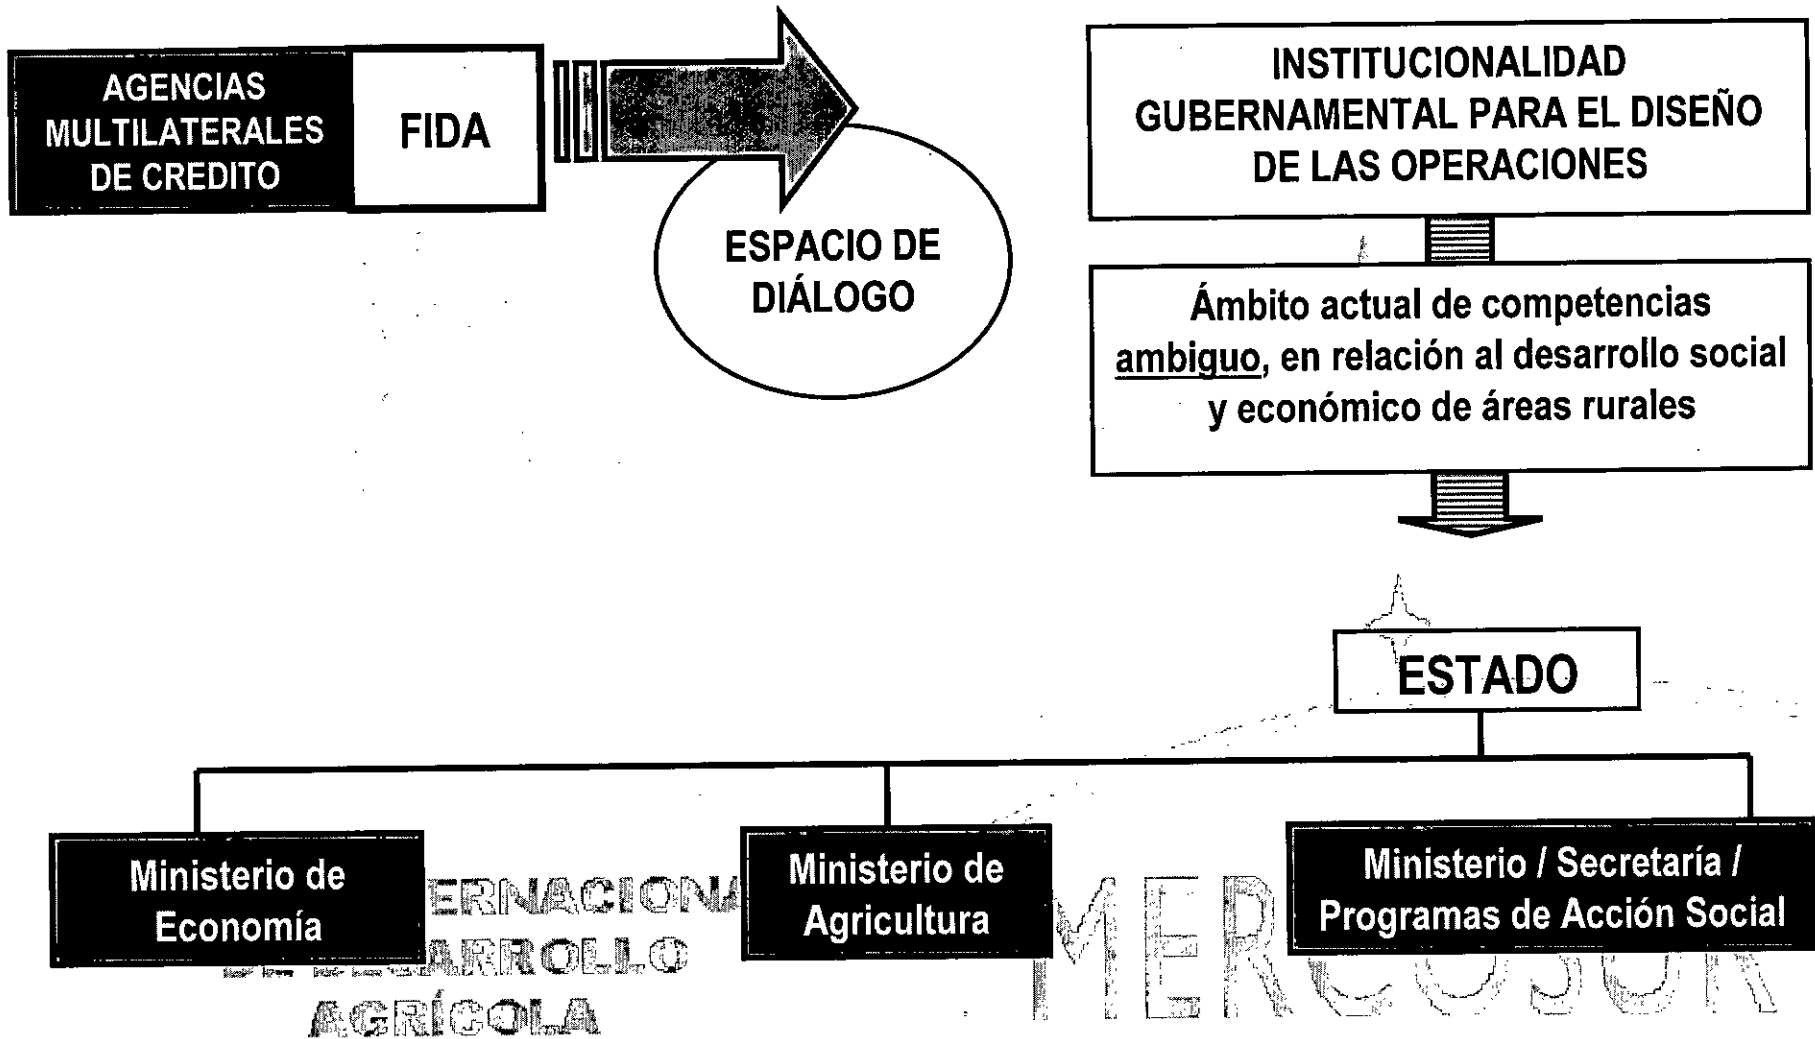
AGENCIAS MULTILATERALES DE CREDITO

FIDA

ESPACIO DE DIÁLOGO

INSTITUCIONALIDAD GUBERNAMENTAL PARA EL DISEÑO DE LAS OPERACIONES

Ámbito actual de competencias ambiguo, en relación al desarrollo social y económico de áreas rurales

ESTADO

Ministerio de Economía

Ministerio de Agricultura

Ministerio / Secretaría / Programas de Acción Social

ERNACION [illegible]ARROLLO AGRÍCOLA

MERCOSUR